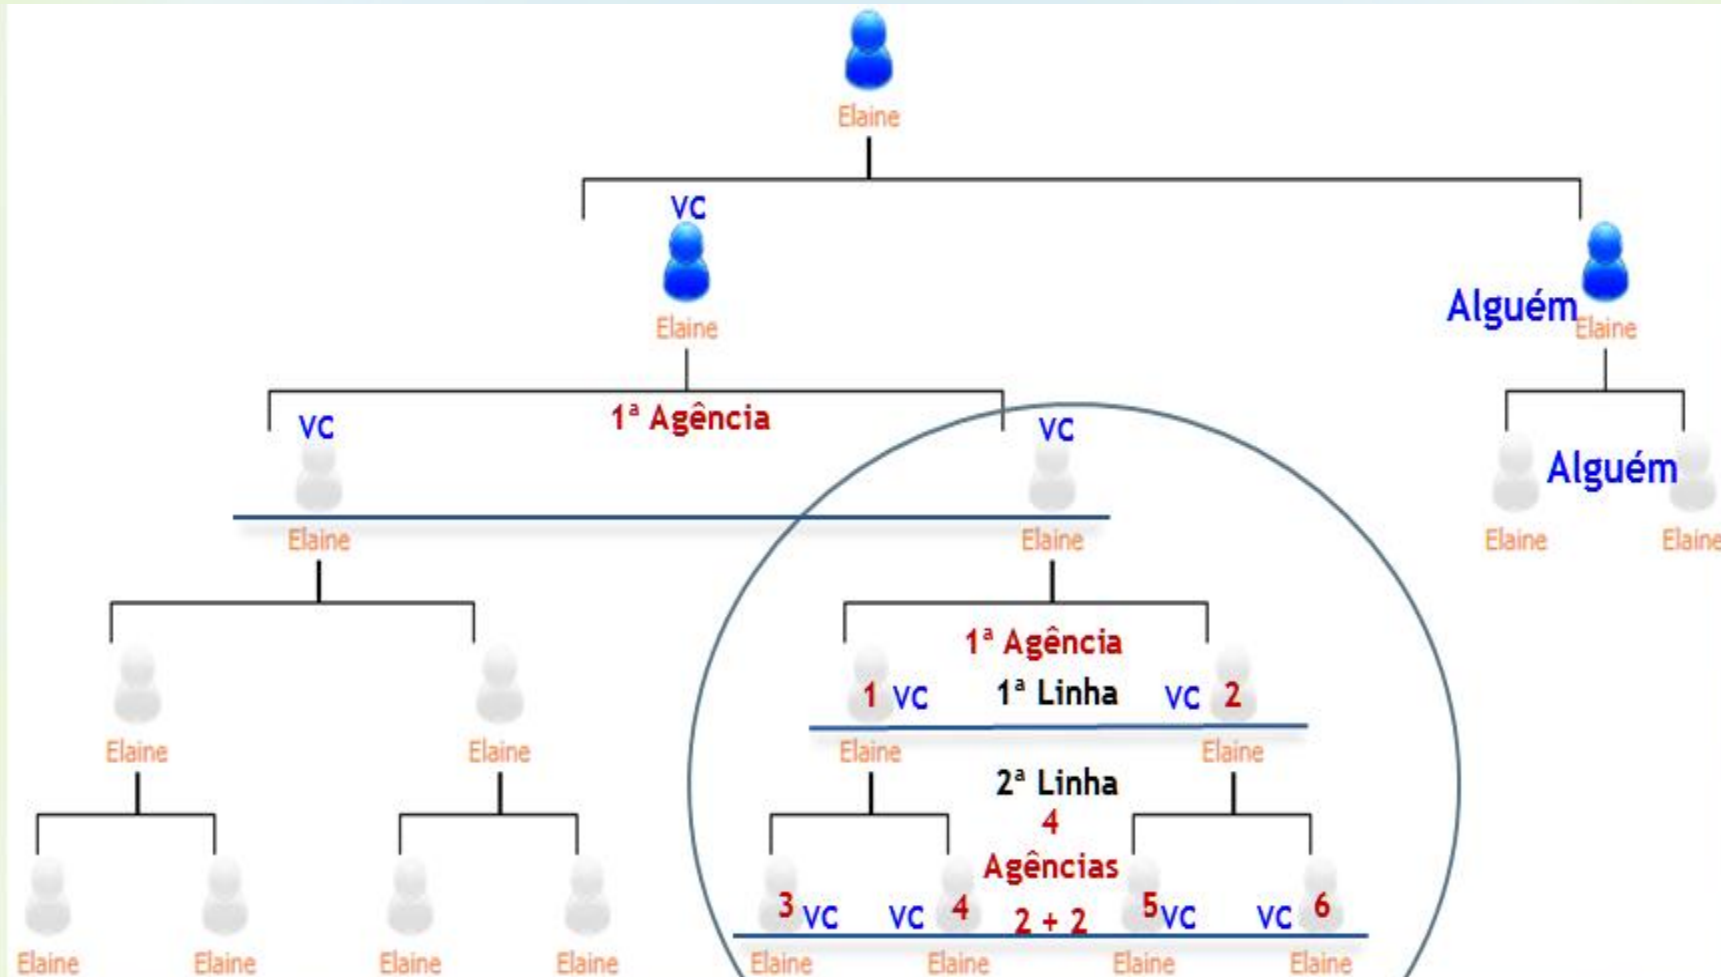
Elaine

VC
Elaine

Alguém
Elaine

VC
1ª Agência
VC

Elaine
Elaine

Alguém
Elaine
Elaine

Elaine
Elaine

1ª Agência
1 VC
1ª Linha
VC 2
Elaine
Elaine

2ª Linha
4
Agências
2 + 2

3 VC
VC 4
5 VC
VC 6

Elaine
Elaine
Elaine
Elaine
Elaine
Elaine
Elaine
Elaine